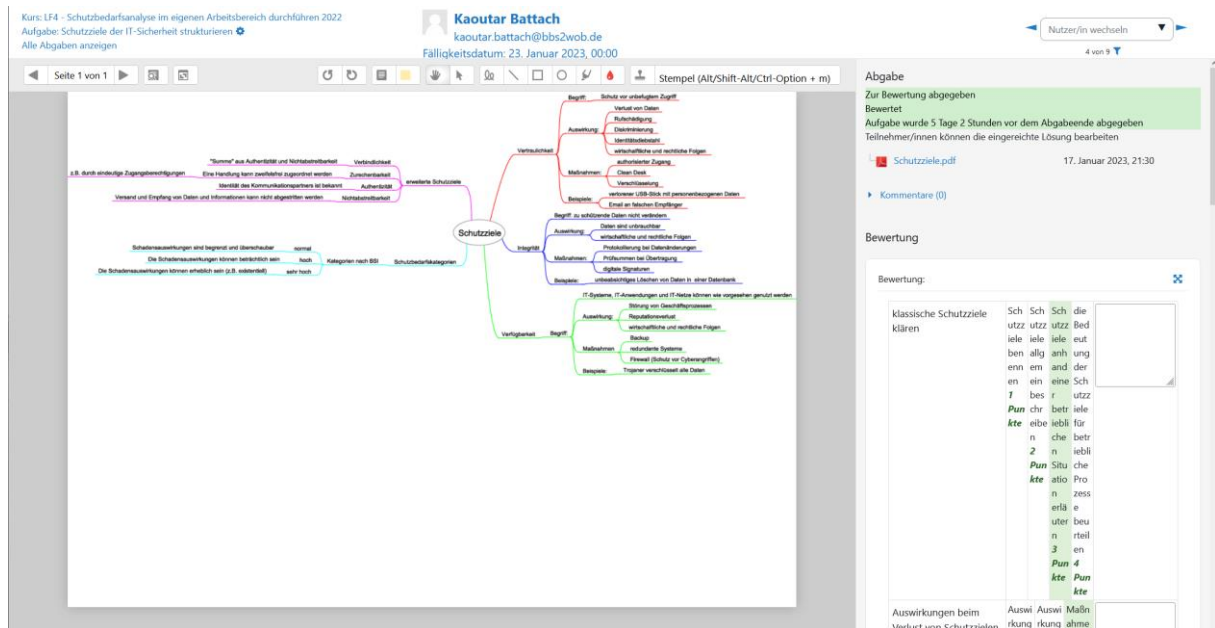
Kurs: LF4 - Schutzbedarfsanalyse im eigenen Arbeitsbereich durchführen 2022
Aufgabe: Schutzziele der IT-Sicherheit strukturieren
Alle Abgaben anzeigen

Kaoutar Battach
kaoutar.battach@bbs2wob.de
Fälligkeitsdatum: 23. Januar 2023, 00:00

Nutzer/in wechseln
4 von 9

Seite 1 von 1
Stempel (Alt/Shift-Alt/Ctrl-Option + m)

Schutzziele

Vertraulichkeit
Begriff: Schutz vor unbefugtem Zugriff
Auswirkung: Verlust von Daten, Rufschädigung, Diskriminierung, Identitätsdiebstahl, wirtschaftliche und rechtliche Folgen
Maßnahmen: authorisierter Zugang, Clean Desk, Verschlüsselung
Beispiele: verlorener USB-Stick mit personenbezogenen Daten, Email an falschen Empfänger

Integrität
Begriff: zu schützende Daten nicht verändern
Auswirkung: Daten sind unbrauchbar, wirtschaftliche und rechtliche Folgen
Maßnahmen: Protokollierung bei Datenänderungen, Prüfsummen bei Übertragung, digitale Signaturen
Beispiele: unbeabsichtiges Löschen von Daten in einer Datenbank

Verfügbarkeit
Begriff: IT-Systeme, IT-Anwendungen und IT-Netze können wie vorgesehen genutzt werden
Auswirkung: Störung von Geschäftsprozessen, Reputationsverlust, wirtschaftliche und rechtliche Folgen
Maßnahmen: Backup, redundante Systeme, Firewall (Schutz vor Cyberangriffen)
Beispiele: Trojaner verschlüsselt alle Daten

erweiterte Schutzziele
Verbindlichkeit: "Summe" aus Authentizität und Nichtabstreitbarkeit
Zurechenbarkeit: Eine Handlung kann zweifelsfrei zugeordnet werden
z.B. durch eindeutige Zugangsberechtigungen
Authentizität: Identität des Kommunikationspartners ist bekannt
Nichtabstreitbarkeit: Versand und Empfang von Daten und Informationen kann nicht abgestritten werden

Schutzbedarfskategorien
Kategorien nach BSI
normal: Schadensauswirkungen sind begrenzt und überschaubar
hoch: Die Schadensauswirkungen können beträchtlich sein
sehr hoch: Die Schadensauswirkungen können erheblich sein (z.B. existentiell)

Abgabe
Zur Bewertung abgegeben
Bewertet
Aufgabe wurde 5 Tage 2 Stunden vor dem Abgabeende abgegeben
Teilnehmer/innen können die eingereichte Lösung bearbeiten
Schutzziele.pdf 17. Januar 2023, 21:30
Kommentare (0)

Bewertung

Bewertung:

| klassische Schutzziele klären | Schutzziele benennen **1 Punkte** | Schutzziele allgemein beschreiben **2 Punkte** | Schutzziele anhand einer betrieblichen Situation erläutern **3 Punkte** | die Bedeutung der Schutzziele für betriebliche Prozesse beurteilen **4 Punkte** | |
|---|---|---|---|---|---|
| Auswirkungen beim Verlust von Schutzzielen | Auswirkung | Auswirkung | Maßnahme | | |